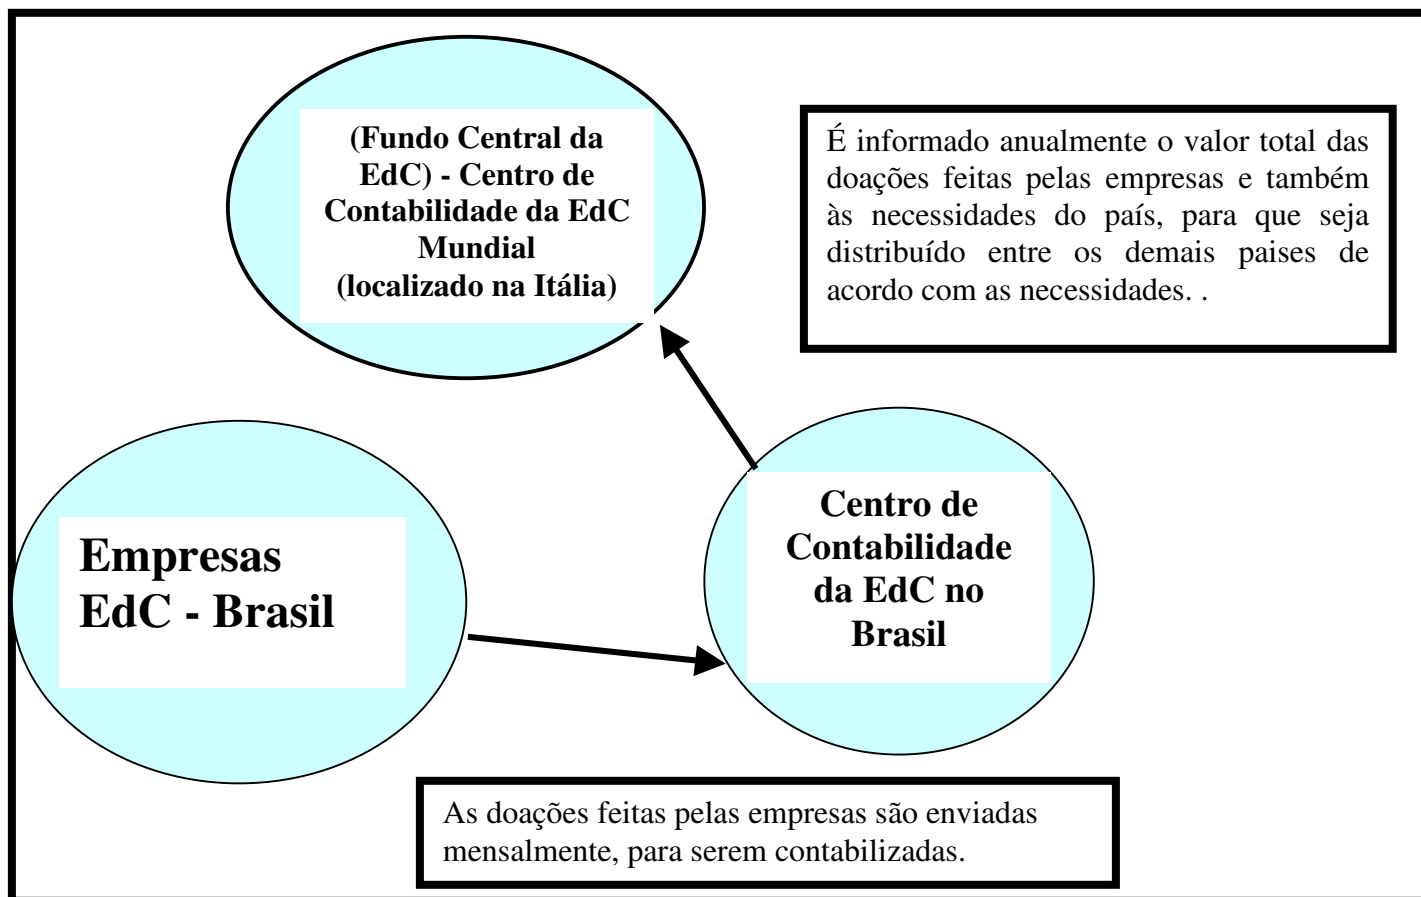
(Fundo Central da EdC) - Centro de Contabilidade da EdC Mundial (localizado na Itália)

É informado anualmente o valor total das doações feitas pelas empresas e também às necessidades do país, para que seja distribuído entre os demais paises de acordo com as necessidades. .

Empresas EdC - Brasil

Centro de Contabilidade da EdC no Brasil

As doações feitas pelas empresas são enviadas mensalmente, para serem contabilizadas.